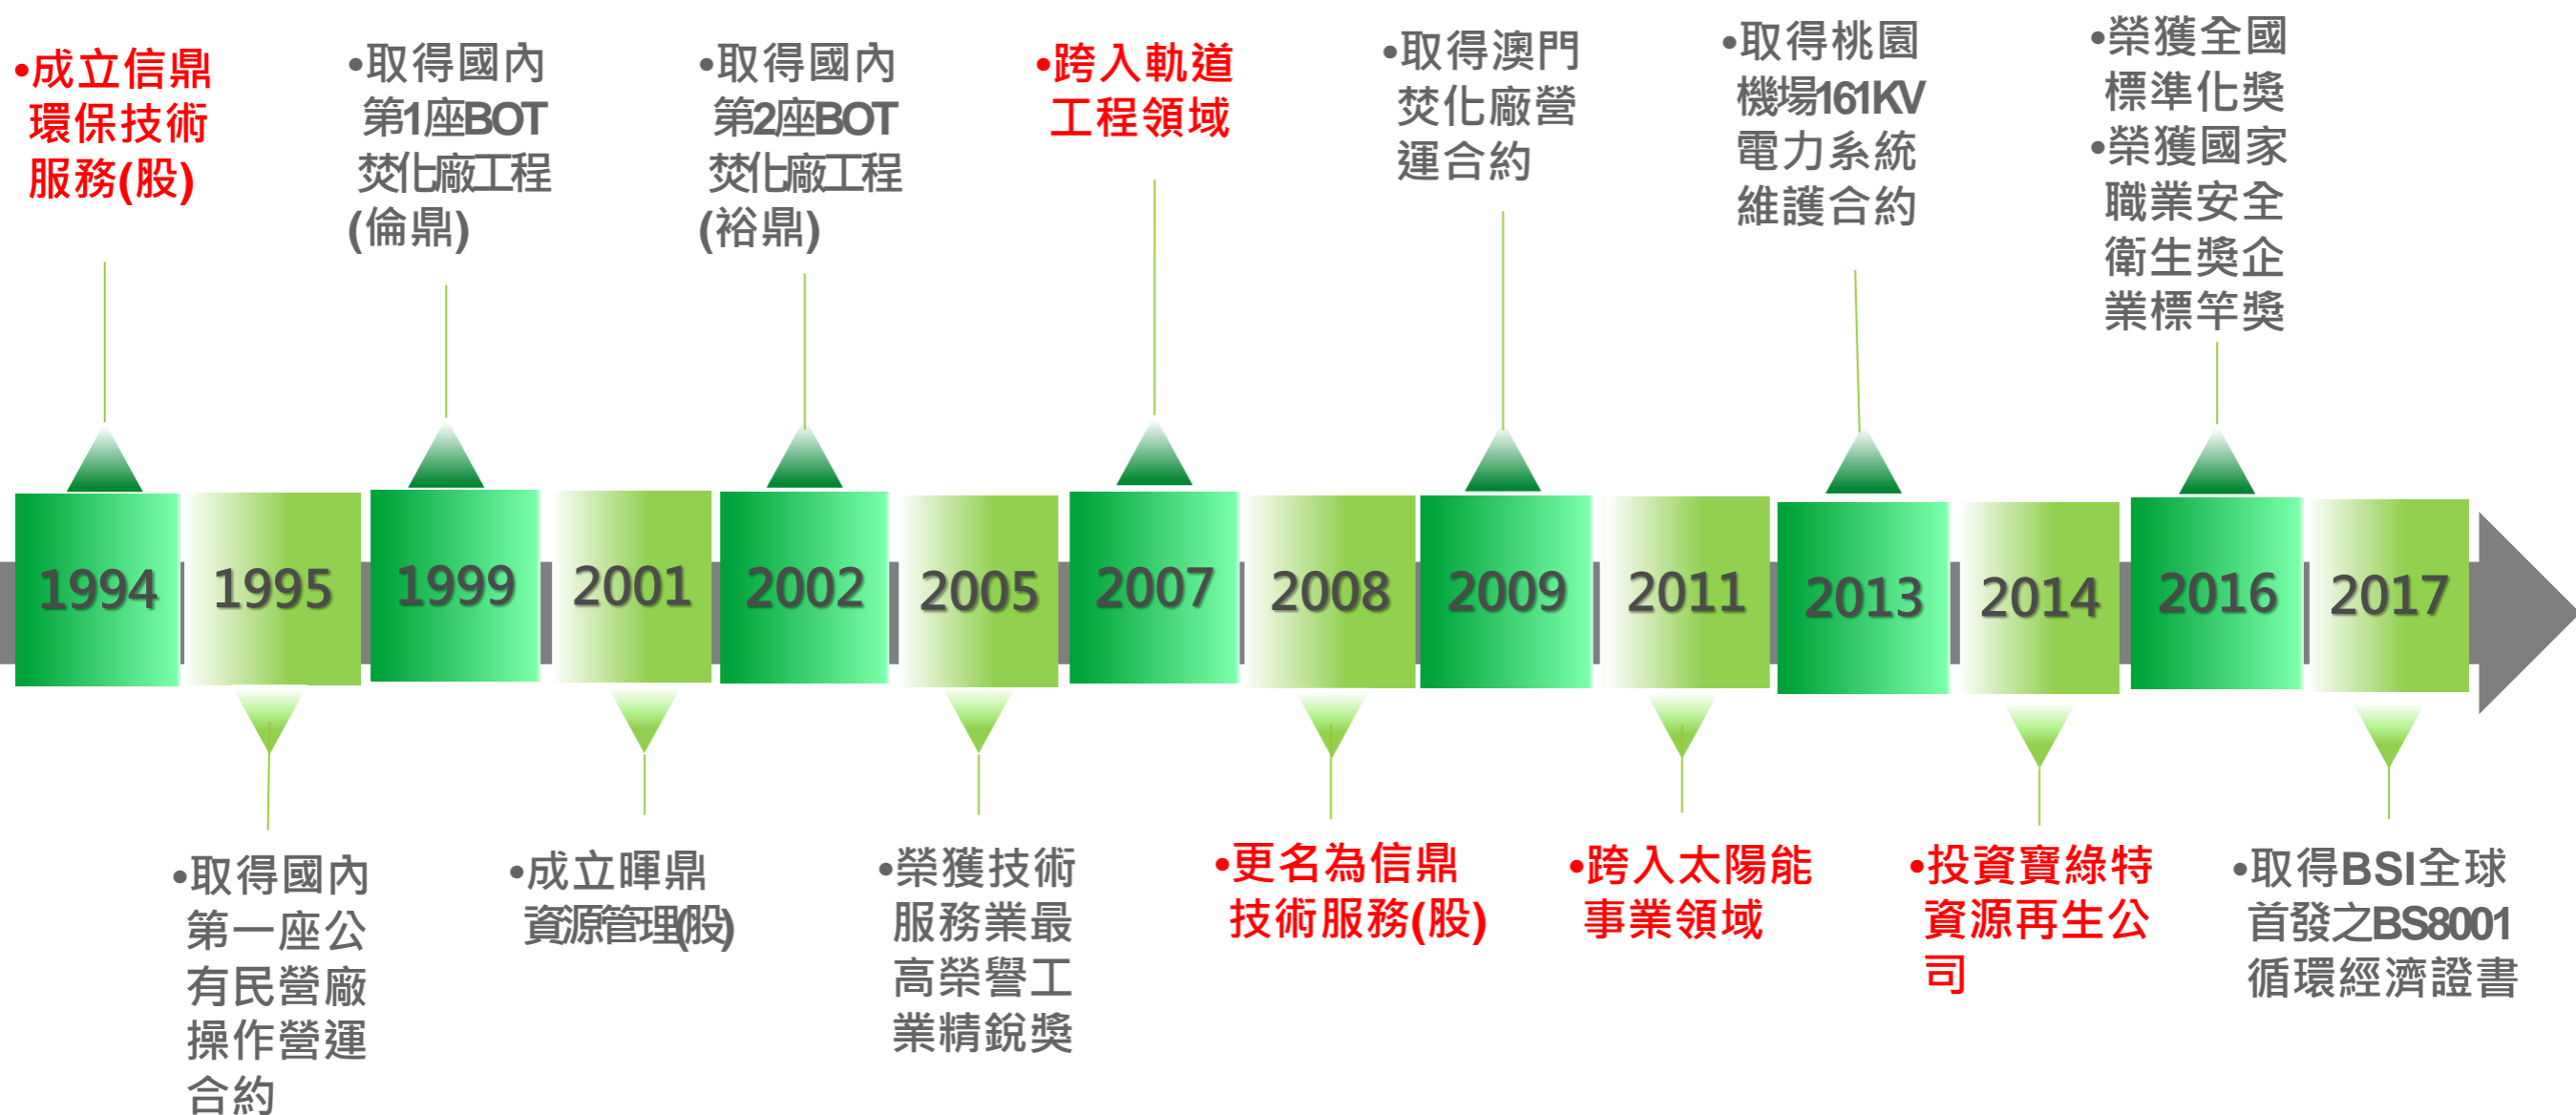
•成立信鼎環保技術服務(股)

•取得國內第1座BOT焚化廠工程(倫鼎)

•取得國內第2座BOT焚化廠工程(裕鼎)

•跨入軌道工程領域

•取得澳門焚化廠營運合約

•取得桃園機場161KV電力系統維護合約

•榮獲全國標準化獎
•榮獲國家職業安全衛生獎企業標竿獎

1994 1995 1999 2001 2002 2005 2007 2008 2009 2011 2013 2014 2016 2017

•取得國內第一座公有民營廠操作營運合約

•成立暉鼎資源管理(股)

•榮獲技術服務業最高榮譽工業精銳獎

•更名為信鼎技術服務(股)

•跨入太陽能事業領域

•投資寶綠特資源再生公司

•取得BSI全球首發之BS8001循環經濟證書